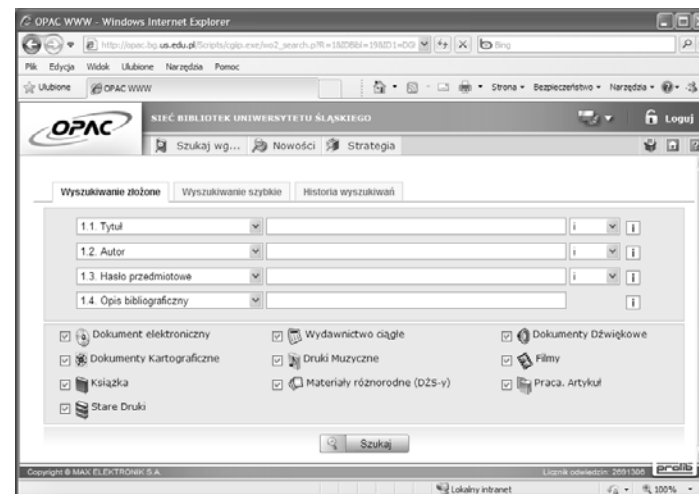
OPAC WWW - Windows Internet Explorer

http://opac.bg.us.edu.pl/Scripts/cgiip.exe/wo2_search.p?R=1&IDBibl=19&ID1=DGI

Bing

Plik Edycja Widok Ulubione Narzędzia Pomoc

Ulubione OPAC WWW

Strona • Bezpieczeństwo • Narzędzia •

OPAC

SIEĆ BIBLIOTEK UNIWERSYTETU ŚLĄSKIEGO

Loguj

Szukaj wg... Nowości Strategia

Wyszukiwanie złożone Wyszukiwanie szybkie Historia wyszukiwań

1.1. Tytuł i

1.2. Autor i

1.3. Hasło przedmiotowe i

1.4. Opis bibliograficzny

Dokument elektroniczny Wydawnictwo ciągłe Dokumenty Dźwiękowe

Dokumenty Kartograficzne Druki Muzyczne Filmy

Książka Materiały różnorodne (DŻS-y) Praca, Artykuł

Stare Druki

Szukaj

Copyright © MAX ELEKTRONIK S.A.

Licznik odwiedzin: 2691305

Lokalny intranet

100%